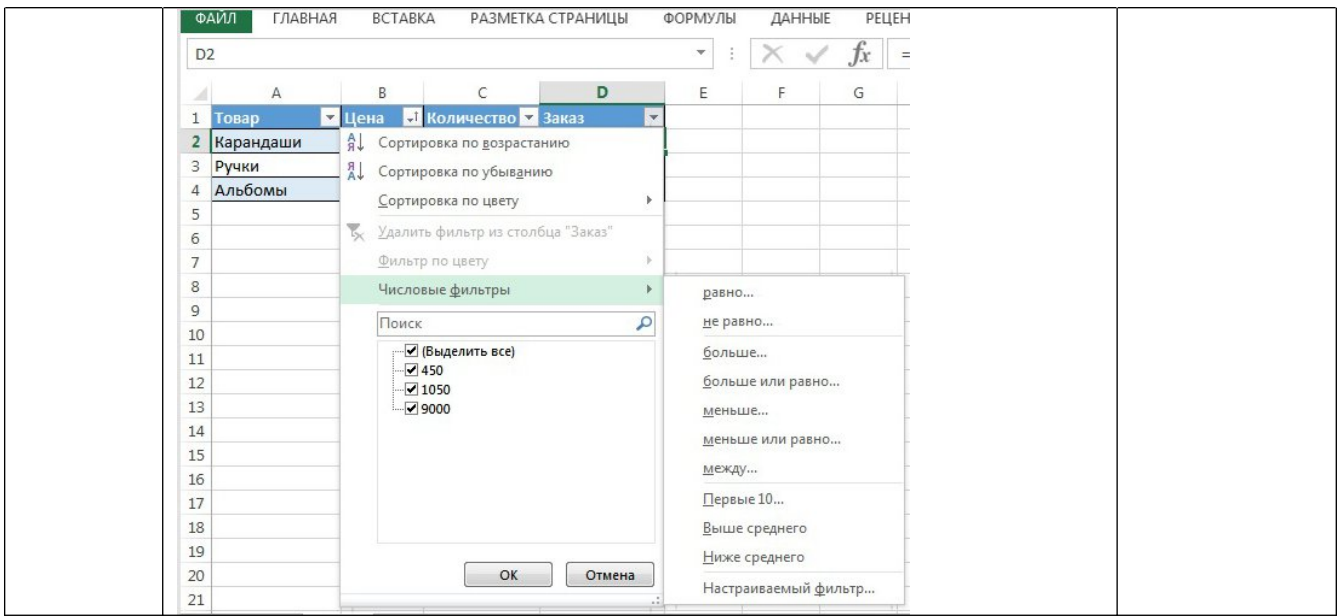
ФАЙЛ ГЛАВНАЯ ВСТАВКА РАЗМЕТКА СТРАНИЦЫ ФОРМУЛЫ ДАННЫЕ РЕЦЕН

D2

$f_x$

| | A | B | C | D | E | F | G |
|---|---|---|---|---|---|---|---|
| 1 | Товар | Цена | Количество | Заказ | | | |
| 2 | Карандаши | | | | | | |
| 3 | Ручки | | | | | | |
| 4 | Альбомы | | | | | | |
| 5 | | | | | | | |
| 6 | | | | | | | |
| 7 | | | | | | | |
| 8 | | | | | | | |
| 9 | | | | | | | |
| 10 | | | | | | | |
| 11 | | | | | | | |
| 12 | | | | | | | |
| 13 | | | | | | | |
| 14 | | | | | | | |
| 15 | | | | | | | |
| 16 | | | | | | | |
| 17 | | | | | | | |
| 18 | | | | | | | |
| 19 | | | | | | | |
| 20 | | | | | | | |
| 21 | | | | | | | |

Сортировка по возрастанию
Сортировка по убыванию
Сортировка по цвету
Удалить фильтр из столбца "Заказ"
Фильтр по цвету
Числовые фильтры
Поиск
(Выделить все)
450
1050
9000
ОК
Отмена

равно...
не равно...
больше...
больше или равно...
меньше...
меньше или равно...
между...
Первые 10...
Выше среднего
Ниже среднего
Настраиваемый фильтр...